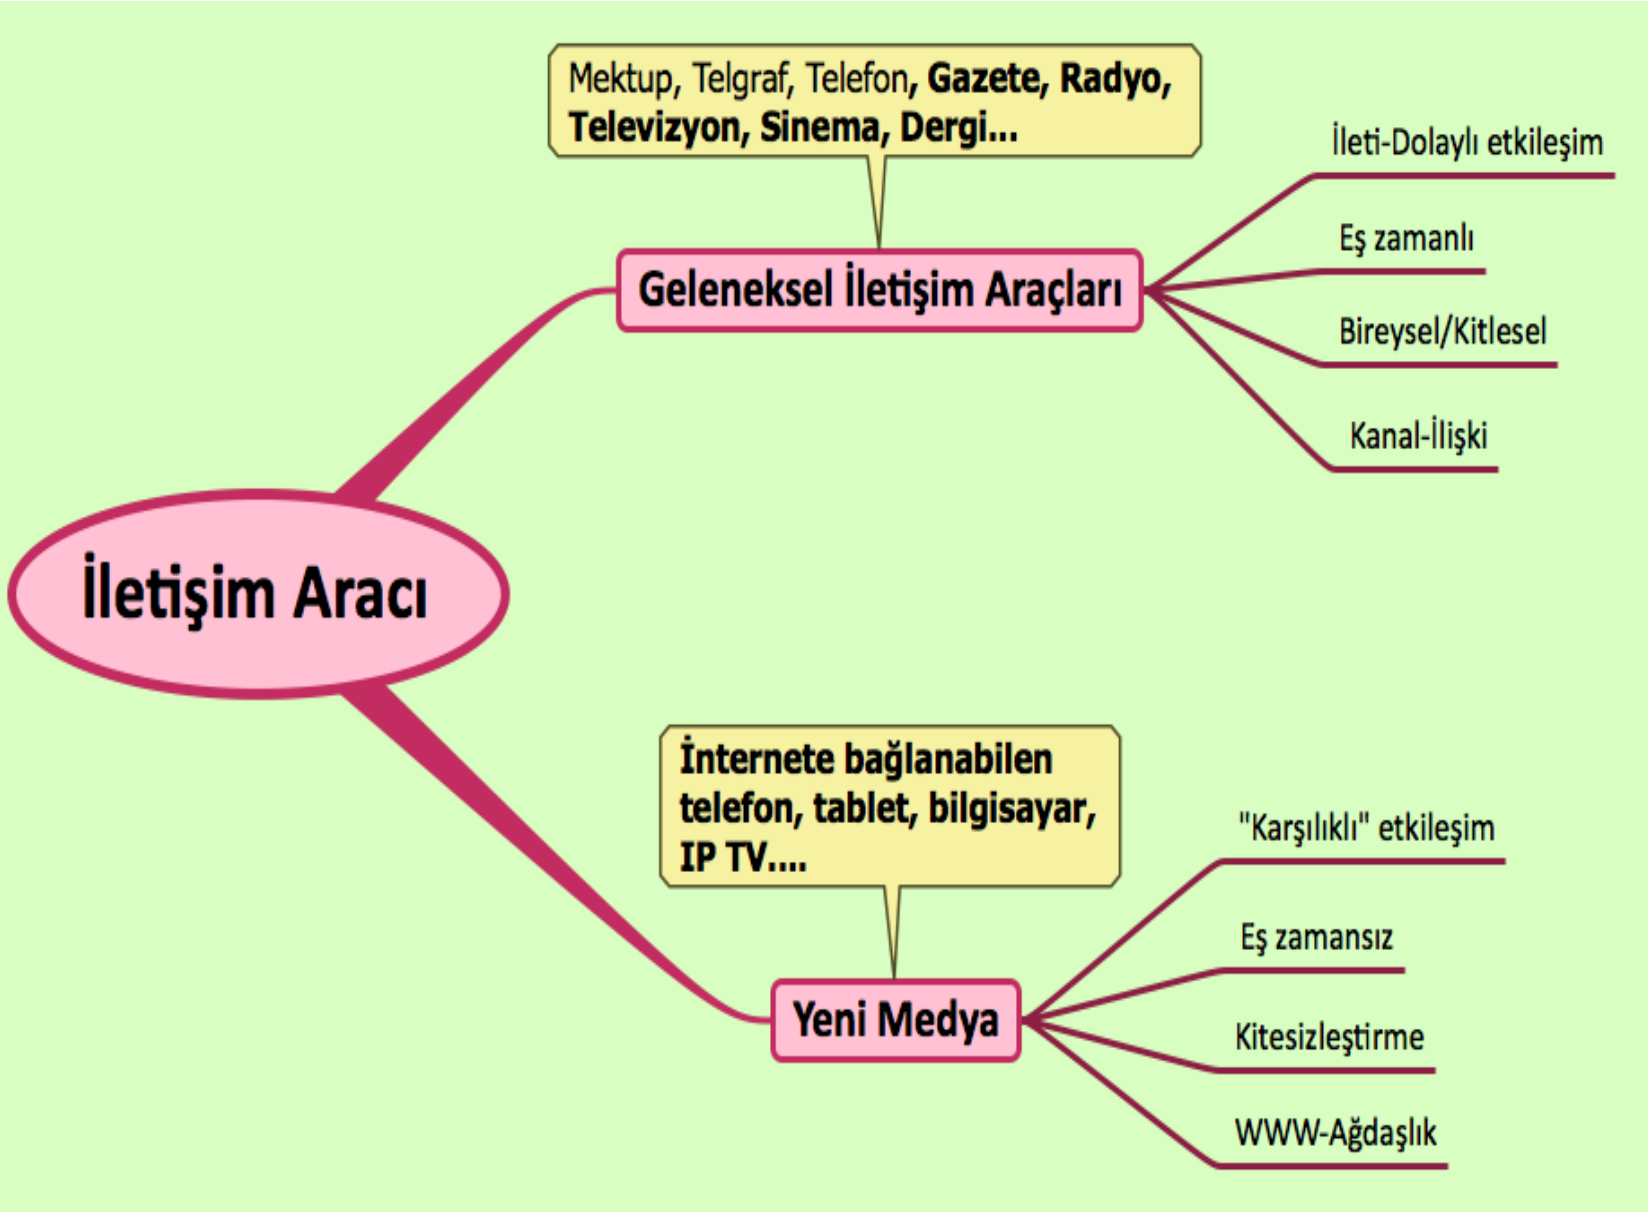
Mektup, Telgraf, Telefon, **Gazete, Radyo, Televizyon, Sinema, Dergi...**

Geleneksel İletişim Araçları

İleti-Dolaylı etkileşim

Eş zamanlı

Bireysel/Kitlesel

Kanal-İlişki

İletişim Aracı

İnternete bağlanabilen telefon, tablet, bilgisayar, IP TV....

Yeni Medya

"Karşılıklı" etkileşim

Eş zamansız

Kitesizleştirme

WWW-Ağdaşlık